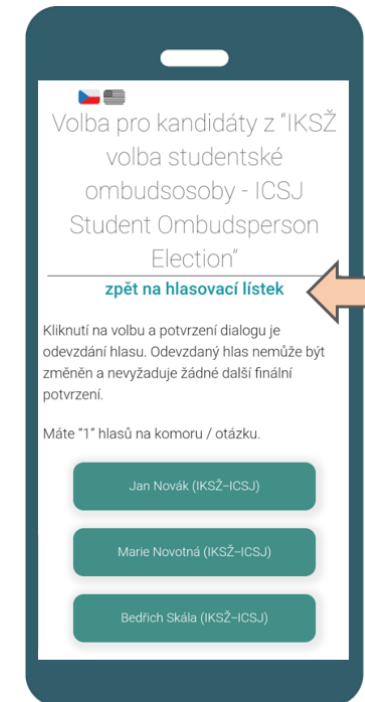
Volba pro kandidáty z "IKSŽ volba studentské ombudsosoby - ICSJ Student Ombudsperson Election"

zpět na hlasovací lístek

Kliknutí na volbu a potvrzení dialogu je odevzdání hlasu. Odevzdaný hlas nemůže být změněn a nevyžaduje žádné další finální potvrzení.

Máte "1" hlasů na komoru / otázku.

Jan Novák (IKSŽ–ICSJ)

Marie Novotná (IKSŽ–ICSJ)

Bedřich Skála (IKSŽ–ICSJ)